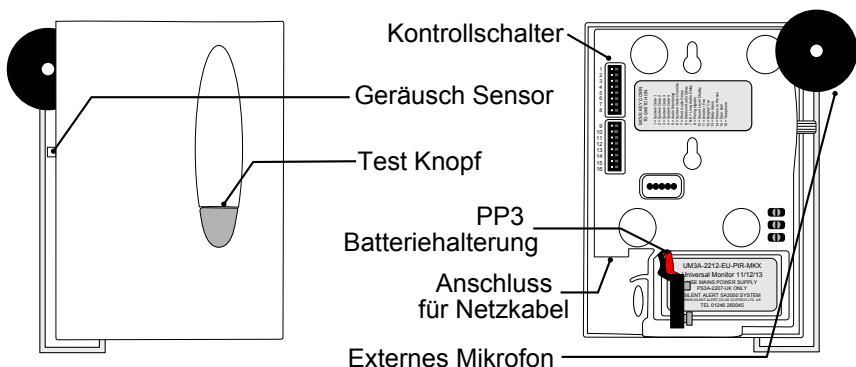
Kontrollschalter

Geräusch Sensor

Test Knopf

PP3
Batteriehalterung

Anschluss
für Netzkabel

Externes Mikrofon

1
2
3
4
5
6
7
8

9
10
11
12
13
14
15
16

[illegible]

UM3A-2212-EU-PIR-MKX
Universal Monitor 11/12/13
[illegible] MAINS POWER SUPPLY
PS3A-2207-UK ONLY
SILENT ALERT SA3000 SYSTEM
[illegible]
TEL 01246 260045